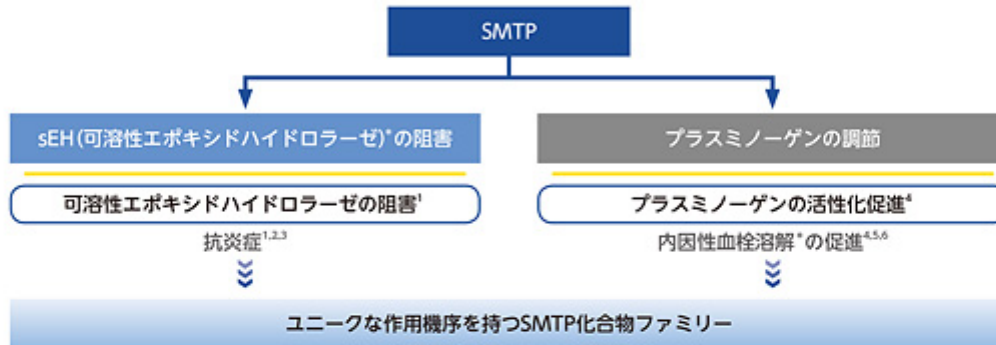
SMTP

sEH(可溶性エポキシドハイドロラーゼ)*の阻害

可溶性エポキシドハイドロラーゼの阻害$^{1}$

抗炎症$^{1,2,3}$

プラスミノーゲンの調節

プラスミノーゲンの活性化促進$^{4}$

内因性血栓溶解*の促進$^{4,5,6}$

ユニークな作用機序を持つSMTP化合物ファミリー